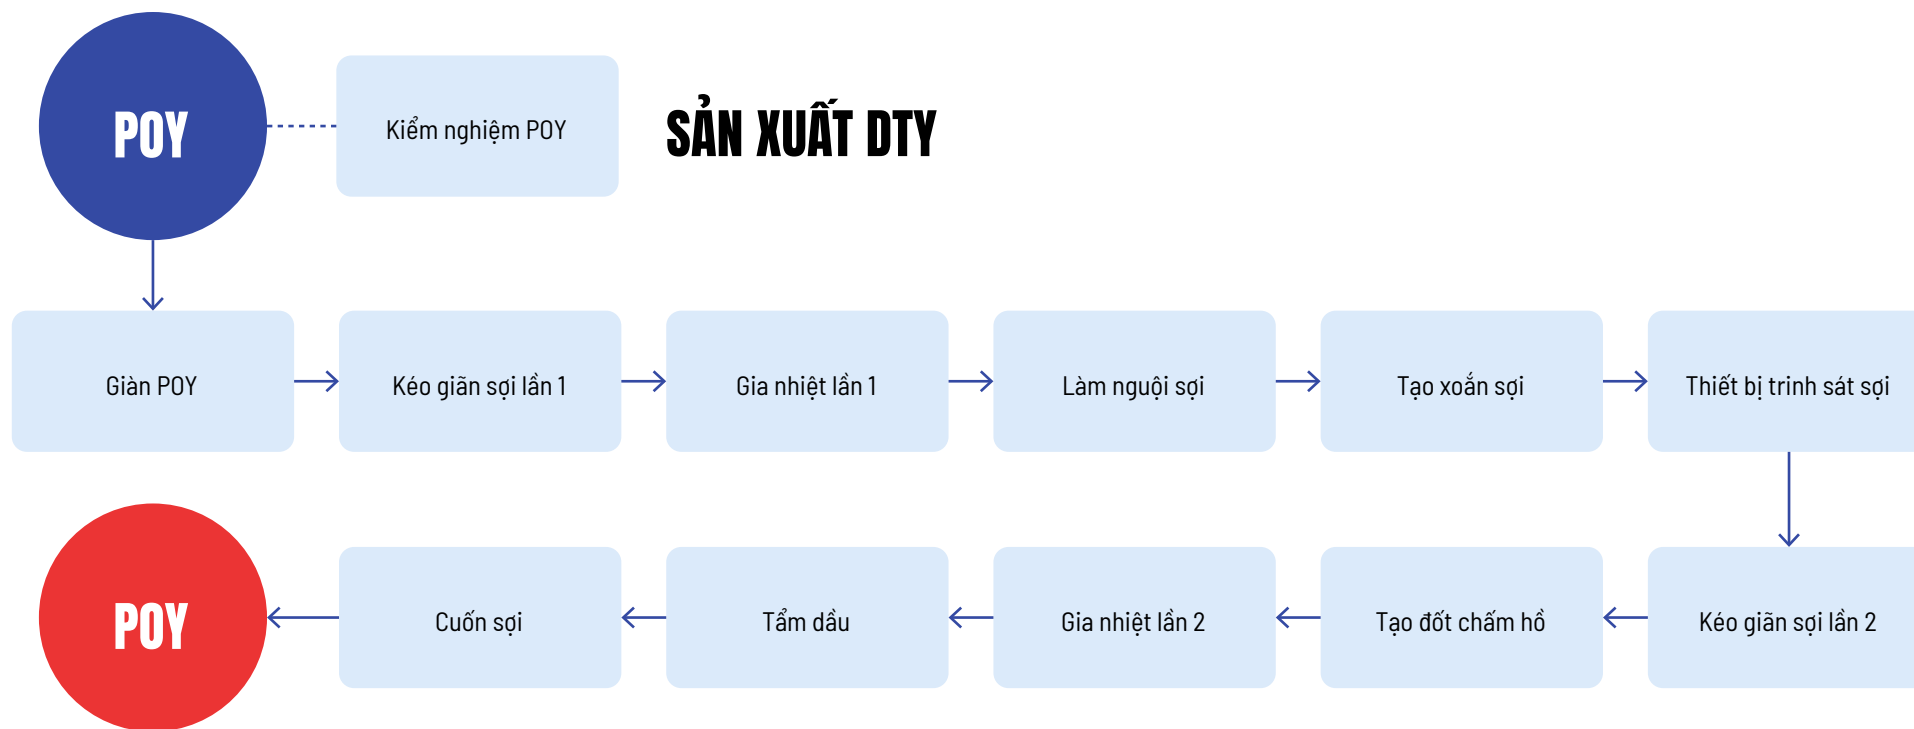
POY

Kiểm nghiệm POY

SẢN XUẤT DTY

Giàn POY

Kéo giãn sợi lần 1

Gia nhiệt lần 1

Làm nguội sợi

Tạo xoắn sợi

Thiết bị trinh sát sợi

Kéo giãn sợi lần 2

Tạo đốt chấm hồ

Gia nhiệt lần 2

Tẩm dầu

Cuốn sợi

POY